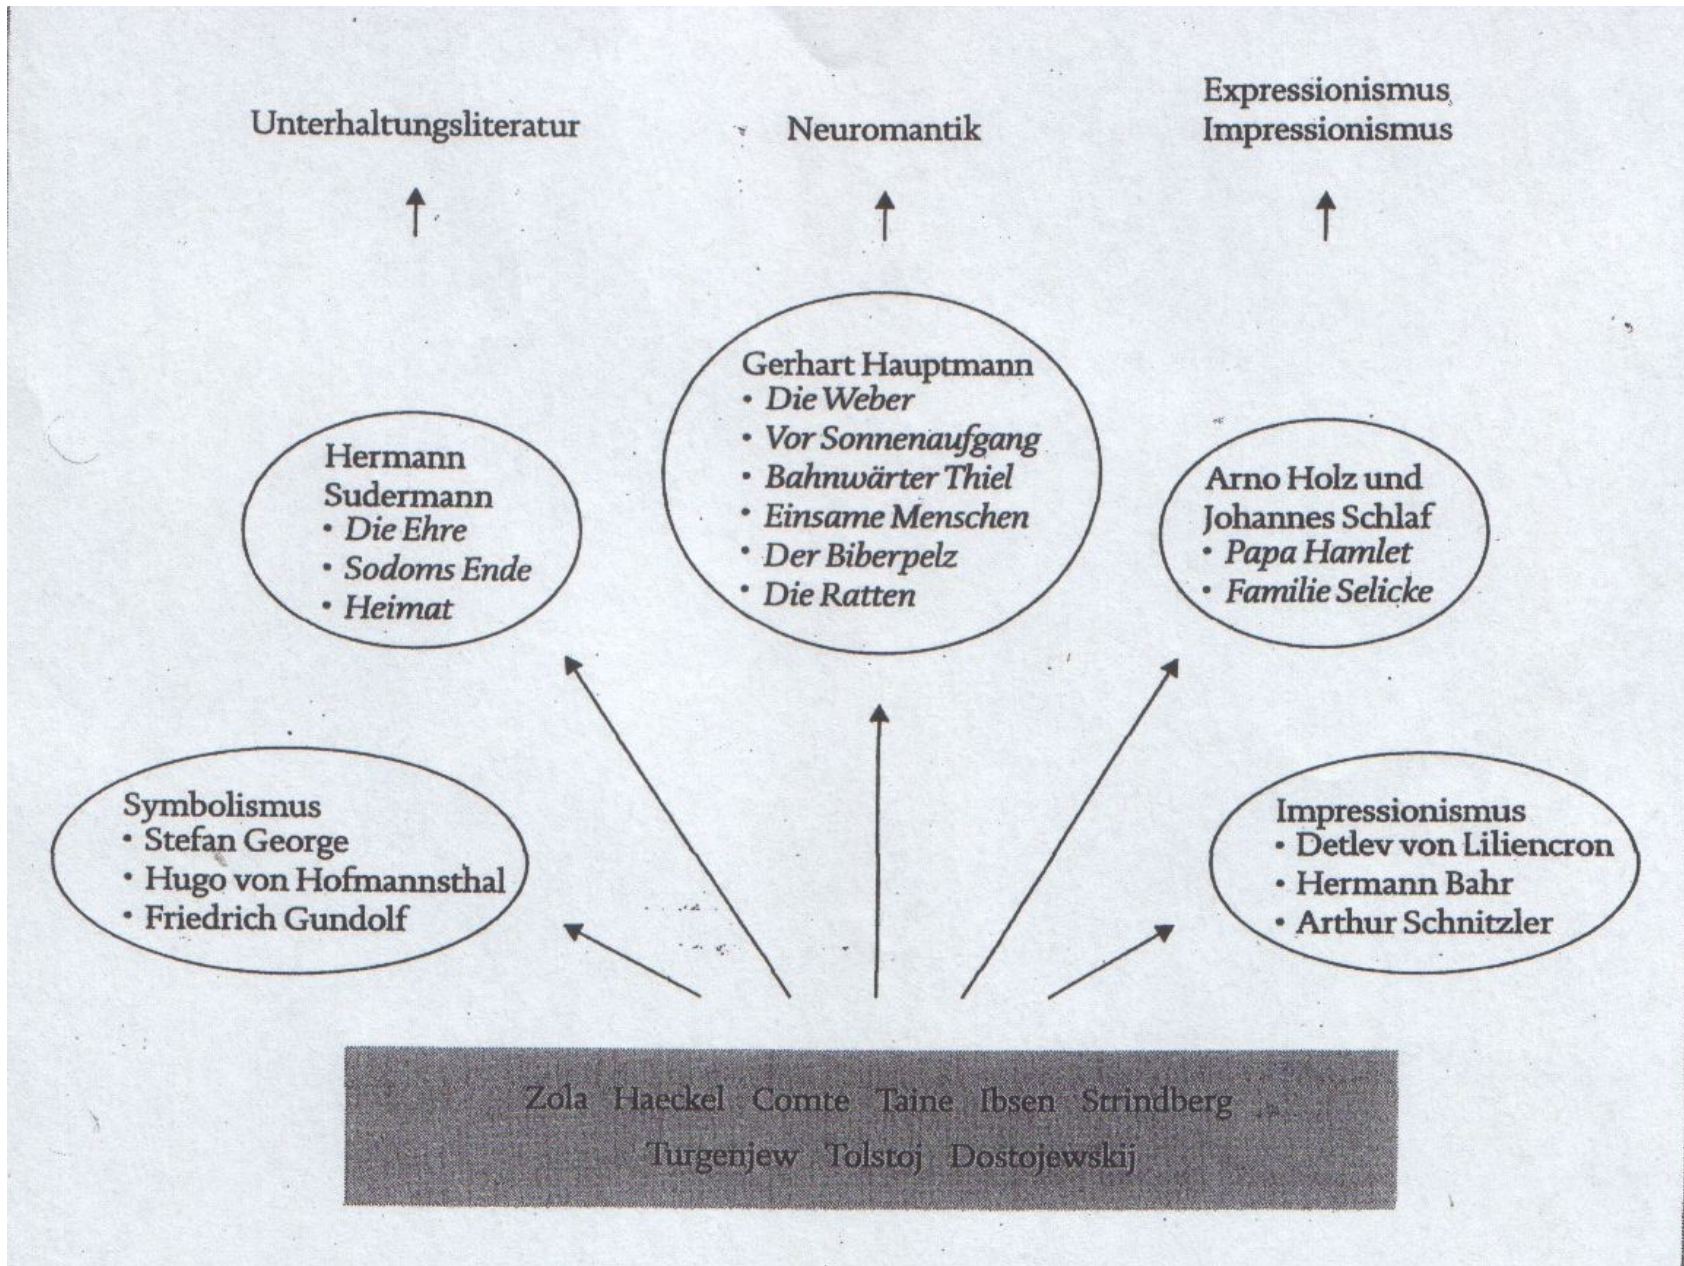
Unterhaltungsliteratur

Neuromantik

Expressionismus
Impressionismus

Hermann Sudermann
• *Die Ehre*
• *Sodoms Ende*
• *Heimat*

Gerhart Hauptmann
• *Die Weber*
• *Vor Sonnenaufgang*
• *Bahnwärter Thiel*
• *Einsame Menschen*
• *Der Biberpelz*
• *Die Ratten*

Arno Holz und Johannes Schlaf
• *Papa Hamlet*
• *Familie Selicke*

Symbolismus
• Stefan George
• Hugo von Hofmannsthal
• Friedrich Gundolf

Impressionismus
• Detlev von Liliencron
• Hermann Bahr
• Arthur Schnitzler

Zola Haeckel Comte Taine Ibsen Strindberg
Turgenjew Tolstoj Dostojewskij